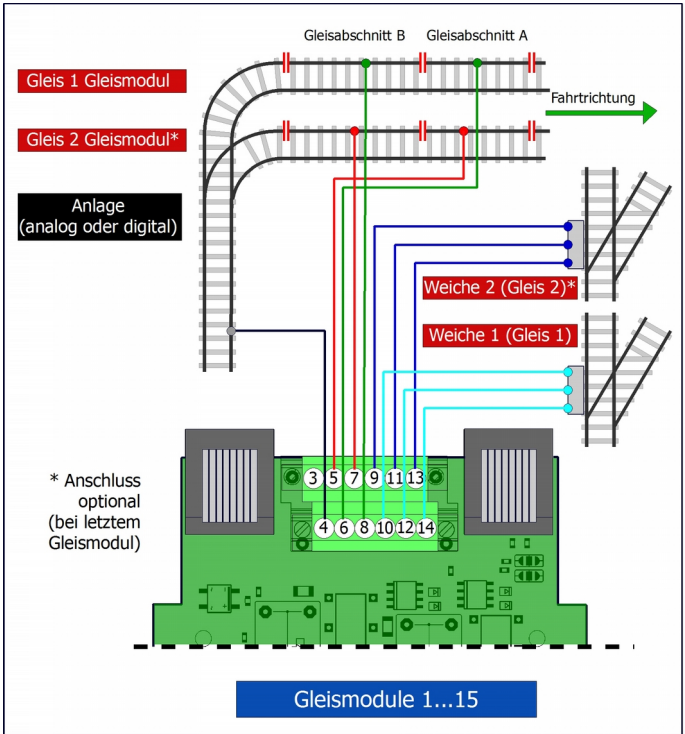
Gleisabschnitt B

Gleisabschnitt A

Gleis 1 Gleismodul

Fahrtrichtung

Gleis 2 Gleismodul*

Anlage
(analog oder digital)

Weiche 2 (Gleis 2)*

Weiche 1 (Gleis 1)

* Anschluss optional (bei letztem Gleismodul)

3 5 7 9 11 13

4 6 8 10 12 14

Gleismodule 1...15